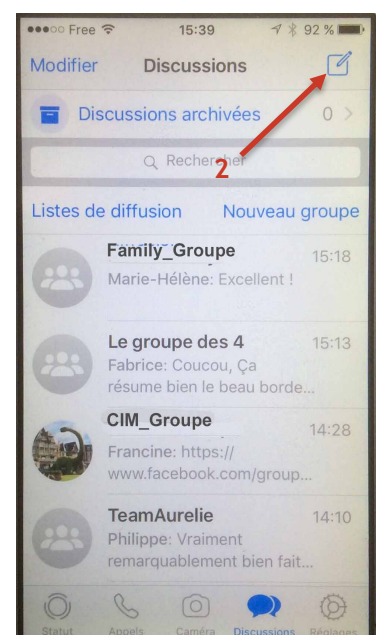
●●●○○ Free 15:39 92 %

Modifier Discussions

Discussions archivées 0 >

Rechercher

2

Listes de diffusion Nouveau groupe

Family_Groupe 15:18
Marie-Hélène: Excellent !

Le groupe des 4 15:13
Fabrice: Coucou, Ça résume bien le beau borde...

CIM_Groupe 14:28
Francine: https://www.facebook.com/group...

TeamAurelie 14:10
Philippe: Vraiment remarquablement bien fait...

Statut Appels Caméra Discussions Réglages